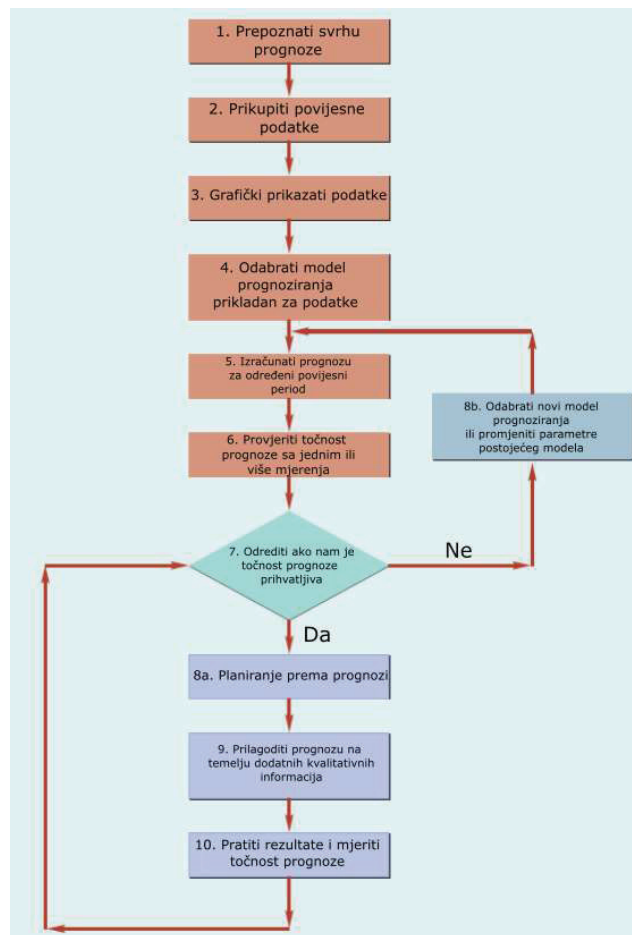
1. Prepoznati svrhu prognoze

2. Prikupiti povijesne podatke

3. Grafički prikazati podatke

4. Odabrati model prognoziranja prikladan za podatke

5. Izračunati prognozu za određeni povijesni period

6. Provjeriti točnost prognoze sa jednim ili više mjerenja

7. Odrediti ako nam je točnost prognoze prihvatljiva

Ne

8b. Odabrati novi model prognoziranja ili promjeniti parametre postojećeg modela

Da

8a. Planiranje prema prognozi

9. Prilagoditi prognozu na temelju dodatnih kvalitativnih informacija

10. Pratiti rezultate i mjeriti točnost prognoze